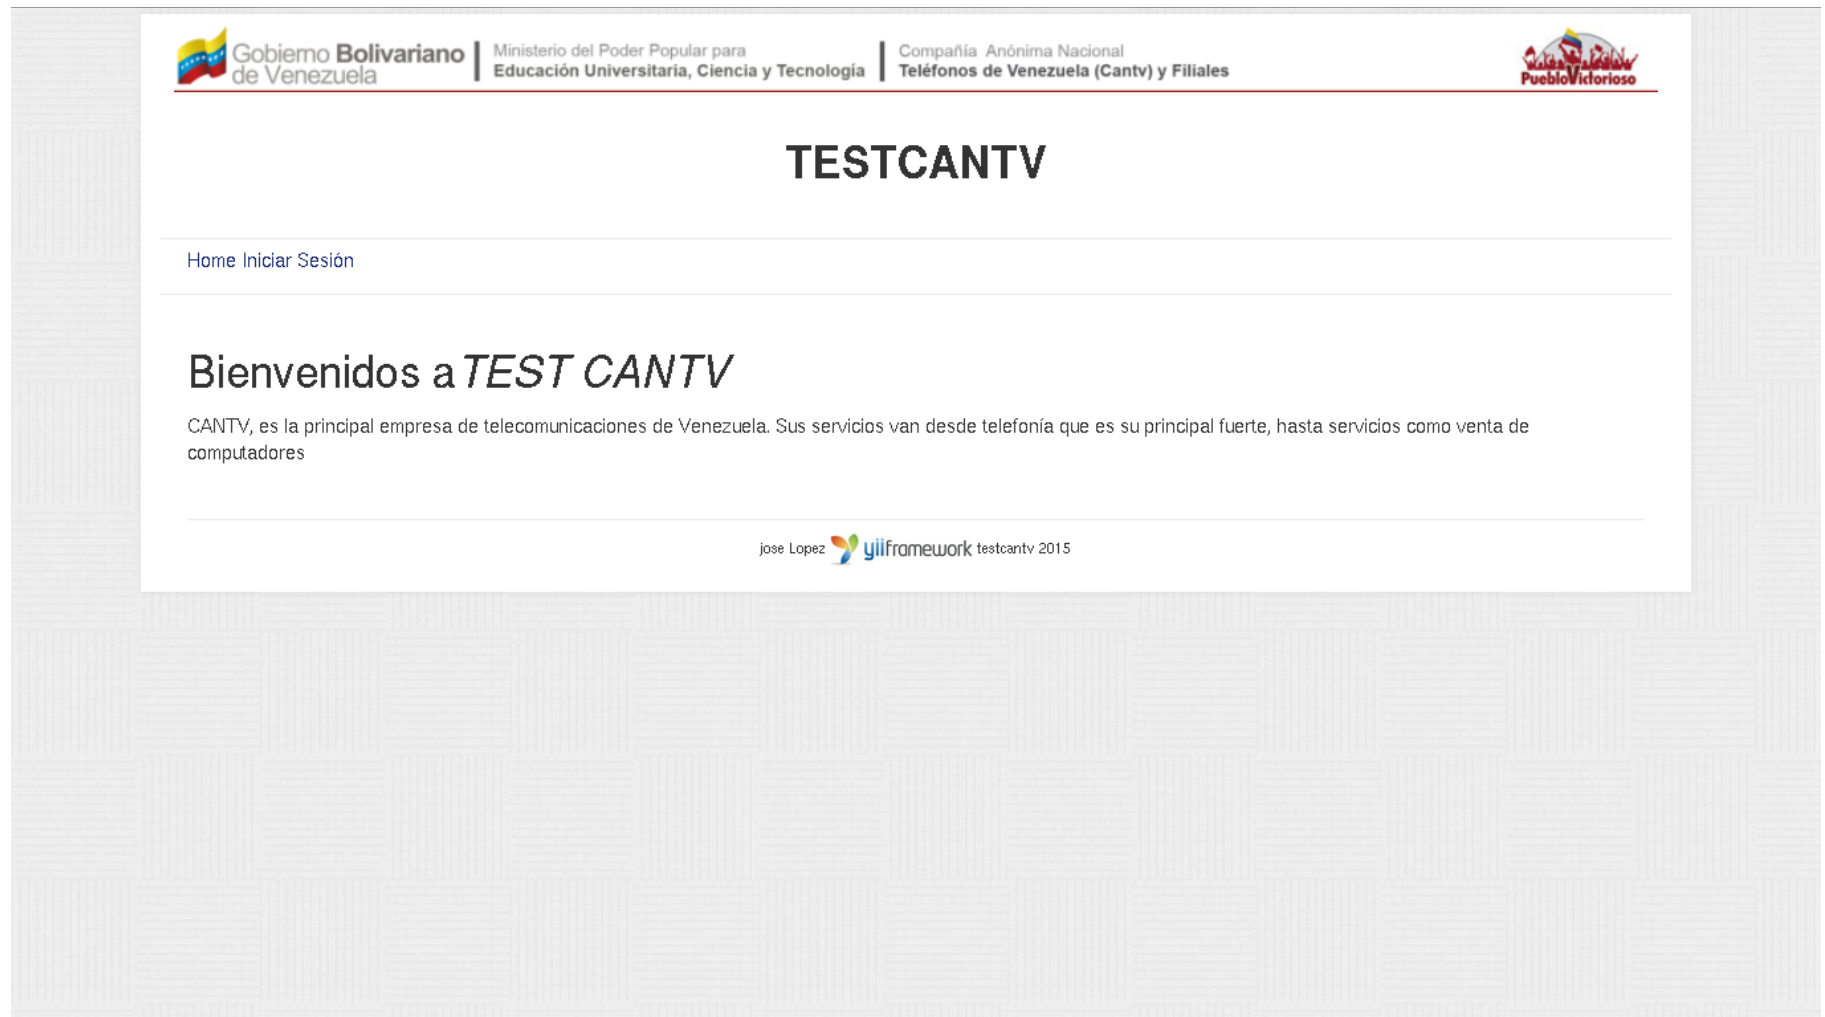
Gobierno Bolivariano de Venezuela | Ministerio del Poder Popular para Educación Universitaria, Ciencia y Tecnología | Compañía Anónima Nacional Teléfonos de Venezuela (Cantv) y Filiales

PuebloVictorioso

TESTCANTV

Home Iniciar Sesión

Bienvenidos a *TEST CANTV*

CANTV, es la principal empresa de telecomunicaciones de Venezuela. Sus servicios van desde telefonía que es su principal fuerte, hasta servicios como venta de computadores

jose Lopez yiiframework testcantv 2015